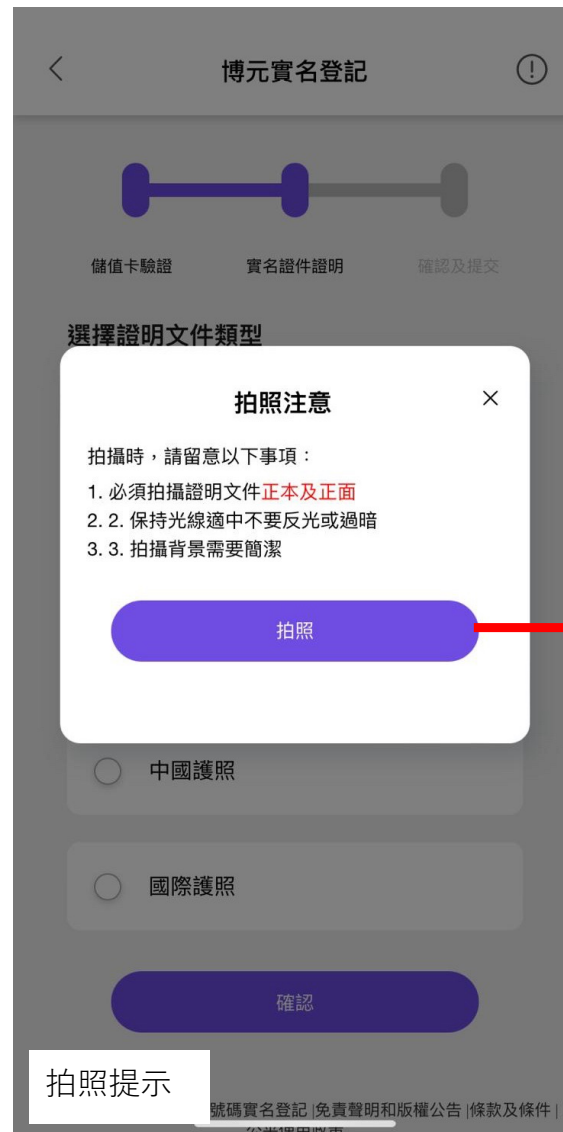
博元實名登記

儲值卡驗證　實名證件證明　確認及提交

選擇證明文件類型

拍照注意

拍攝時，請留意以下事項：
1. 必須拍攝證明文件正本及正面
2. 2. 保持光線適中不要反光或過暗
3. 3. 拍攝背景需要簡潔

拍照

中國護照

國際護照

確認

拍照提示

號碼實名登記 |免責聲明和版權公告 |條款及條件 |
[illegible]